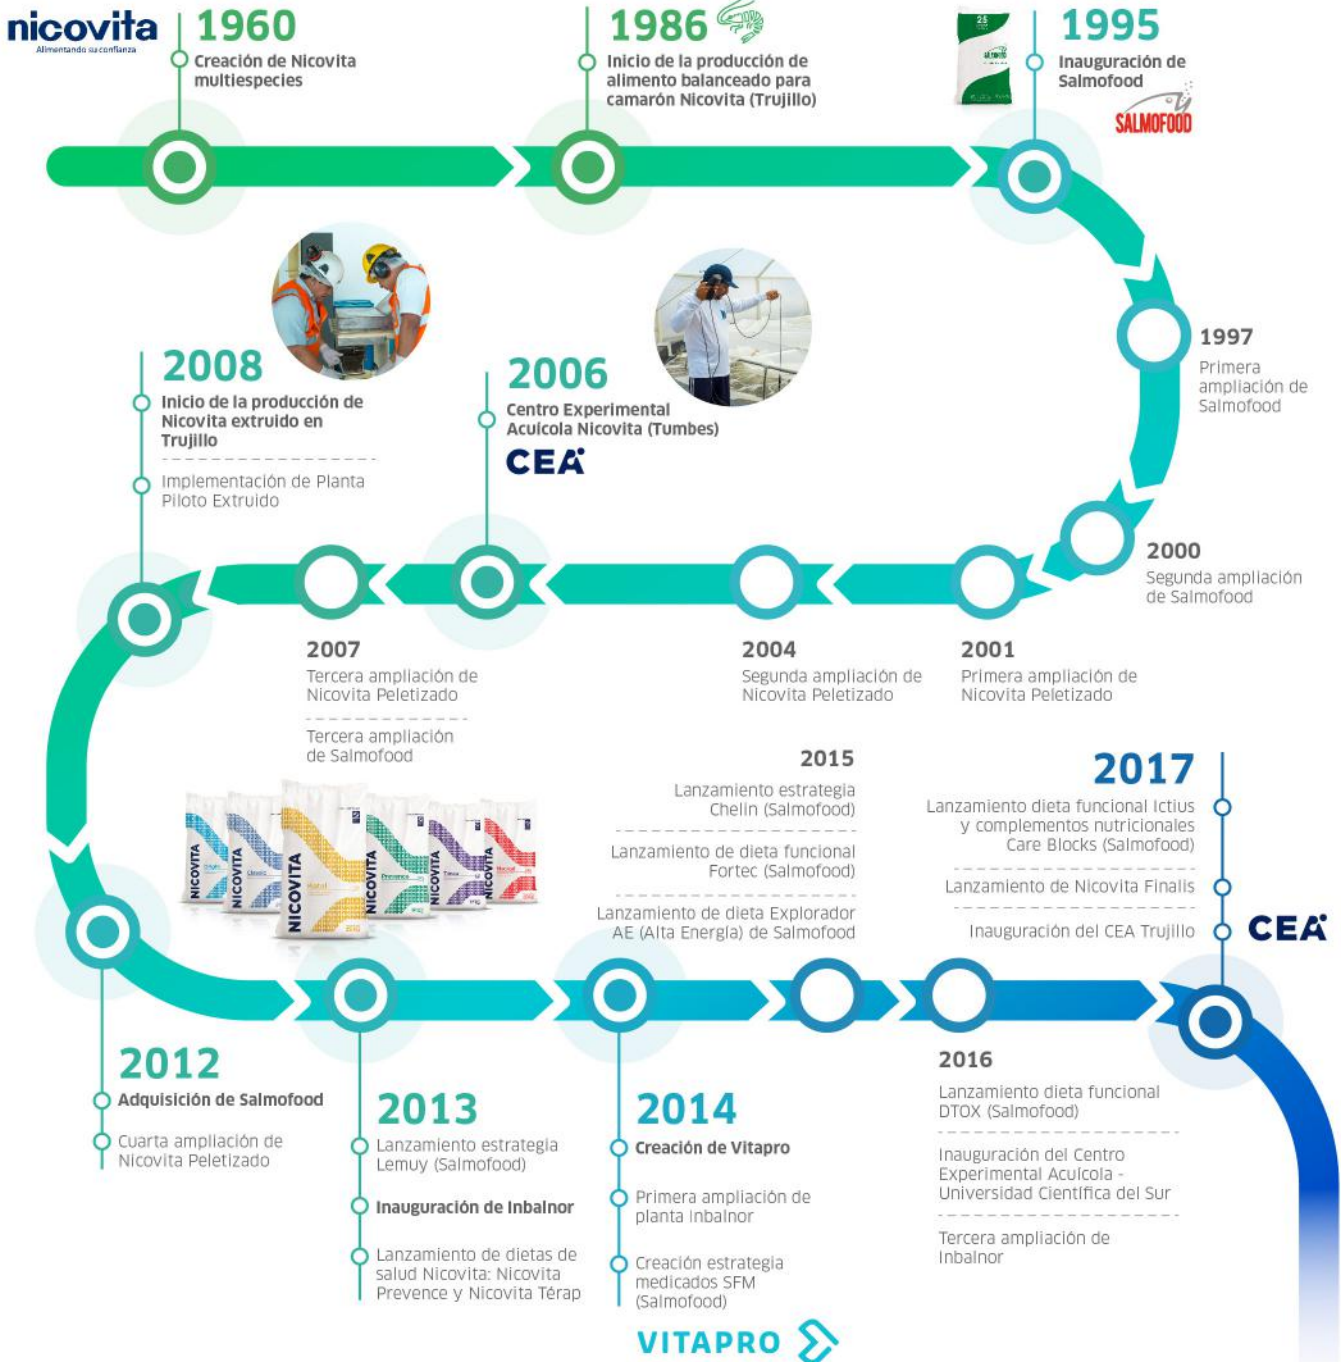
nicovita
Alimentando su confianza

1960
Creación de Nicovita multiespecies

1986
Inicio de la producción de alimento balanceado para camarón Nicovita (Trujillo)

1995
Inauguración de Salmofood
SALMOFOOD

1997
Primera ampliación de Salmofood

2000
Segunda ampliación de Salmofood

2001
Primera ampliación de Nicovita Peletizado

2004
Segunda ampliación de Nicovita Peletizado

2006
Centro Experimental Acuícola Nicovita (Tumbes)
CEA

2007
Tercera ampliación de Nicovita Peletizado

Tercera ampliación de Salmofood

2008
Inicio de la producción de Nicovita extruido en Trujillo

Implementación de Planta Piloto Extruido

NICOVITA NICOVITA NICOVITA NICOVITA NICOVITA NICOVITA

2012
Adquisición de Salmofood

Cuarta ampliación de Nicovita Peletizado

2013
Lanzamiento estrategia Lemuy (Salmofood)

Inauguración de Inbalnor

Lanzamiento de dietas de salud Nicovita: Nicovita Prevence y Nicovita Térap

2014
Creación de Vitapro

Primera ampliación de planta Inbalnor

Creación estrategia medicados SFM (Salmofood)

VITAPRO

2015
Lanzamiento estrategia Chelin (Salmofood)

Lanzamiento de dieta funcional Fortec (Salmofood)

Lanzamiento de dieta Explorador AE (Alta Energía) de Salmofood

2016
Lanzamiento dieta funcional DTOX (Salmofood)

Inauguración del Centro Experimental Acuícola - Universidad Científica del Sur

Tercera ampliación de Inbalnor

2017
Lanzamiento dieta funcional Ictius y complementos nutricionales Care Blocks (Salmofood)

Lanzamiento de Nicovita Finalis

Inauguración del CEA Trujillo

CEA